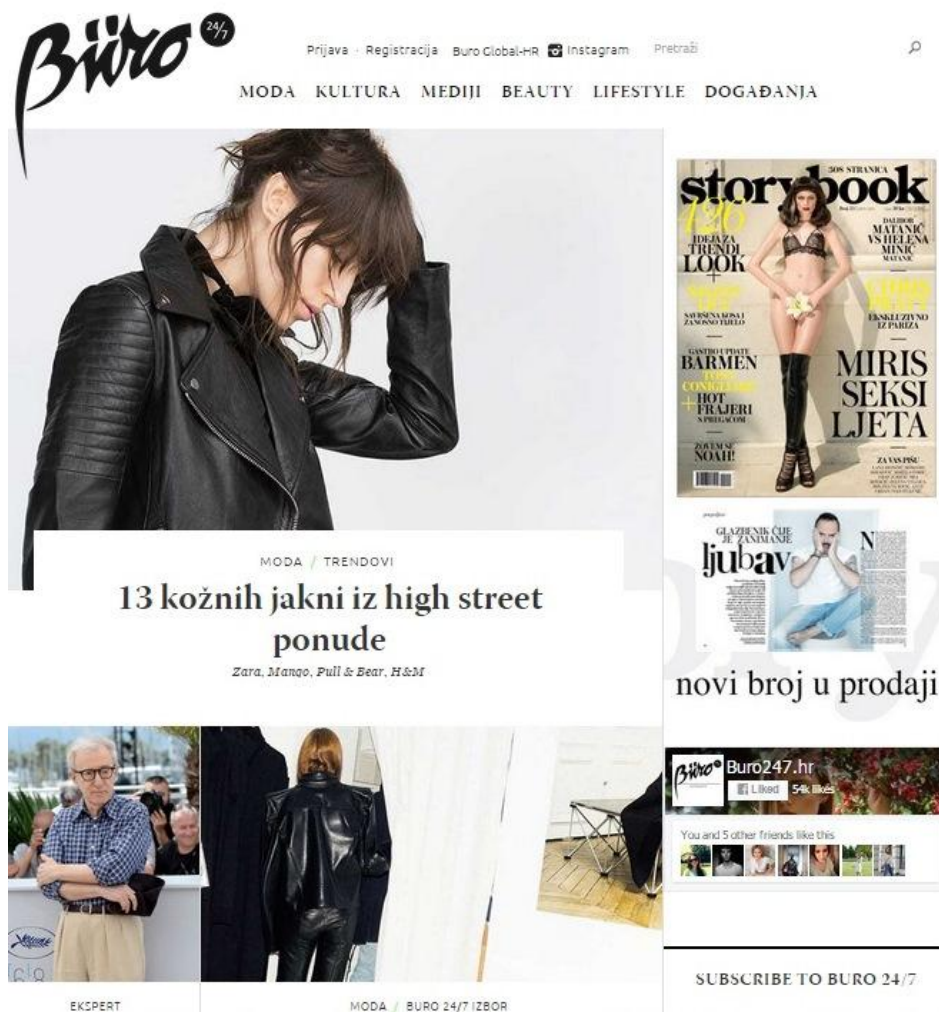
Büro 24/7

Prijava · Registracija Buro Global-HR Instagram Pretraži

MODA KULTURA MEDIJI BEAUTY LIFESTYLE DOGAĐANJA

MODA / TRENDOVI

13 kožnih jakni iz high street ponude

Zara, Mango, Pull & Bear, H&M

308 STRANICA
storybook
426 IDEJA ZA TRENDI LOOK
DALIBOR MATANIĆ VS HELENA MINIĆ MATANIĆ
SAVRŠENA KOSA I ZANOSNO TIJELO
EKSKLUZIVNO IZ PARIZA
GASTRO UPDATE BARMEN
HOT FRAJERI
MIRIS SEKSI LJETA
ZOVEM SE NOAH!
ZA VAS PIŠU

GLAZBENIK ČIJE JE ZANIMANJE ljubav

novi broj u prodaji

Buro247.hr
Liked 54k likes
You and 5 other friends like this

EKSPERT

MODA / BURO 24/7 IZBOR

SUBSCRIBE TO BURO 24/7